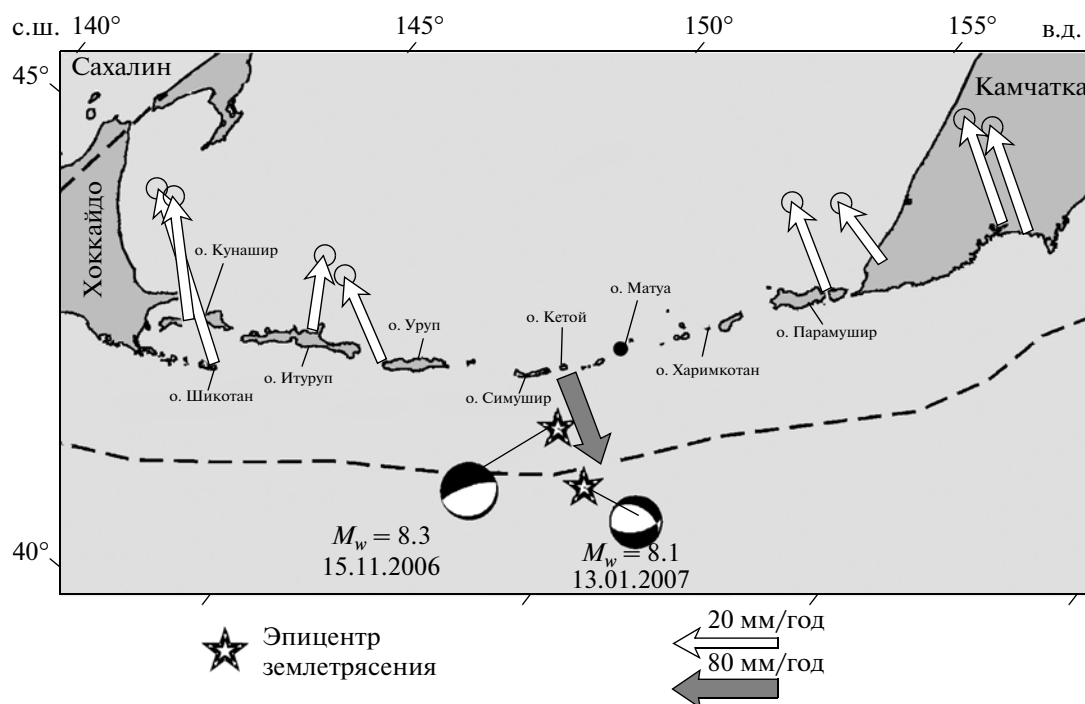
с.ш. 140° 145° 150° 155° в.д.

45°

Сахалин

Камчатка

Хоккайдо

о. Кунашир

о. Итуруп

о. Шикотан

о. Уруп

о. Кетой

о. Матуа

о. Симушир

о. Харимкотан

о. Парамушир

$M_w = 8.3$
15.11.2006

$M_w = 8.1$
13.01.2007

40°

Эпицентр землетрясения

20 мм/год

80 мм/год